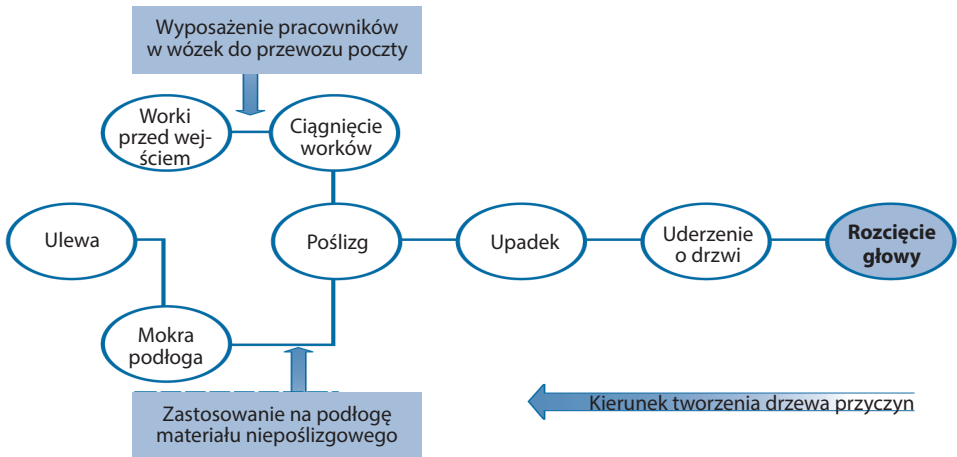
Wyposażenie pracowników w wózek do przewozu poczty

Worki przed wejściem

Ciągnięcie worków

Ulewa

Poślizg

Upadek

Uderzenie o drzwi

Rozcięcie głowy

Mokra podłoga

Zastosowanie na podłogę materiału niepoślizgowego

Kierunek tworzenia drzewa przyczyn